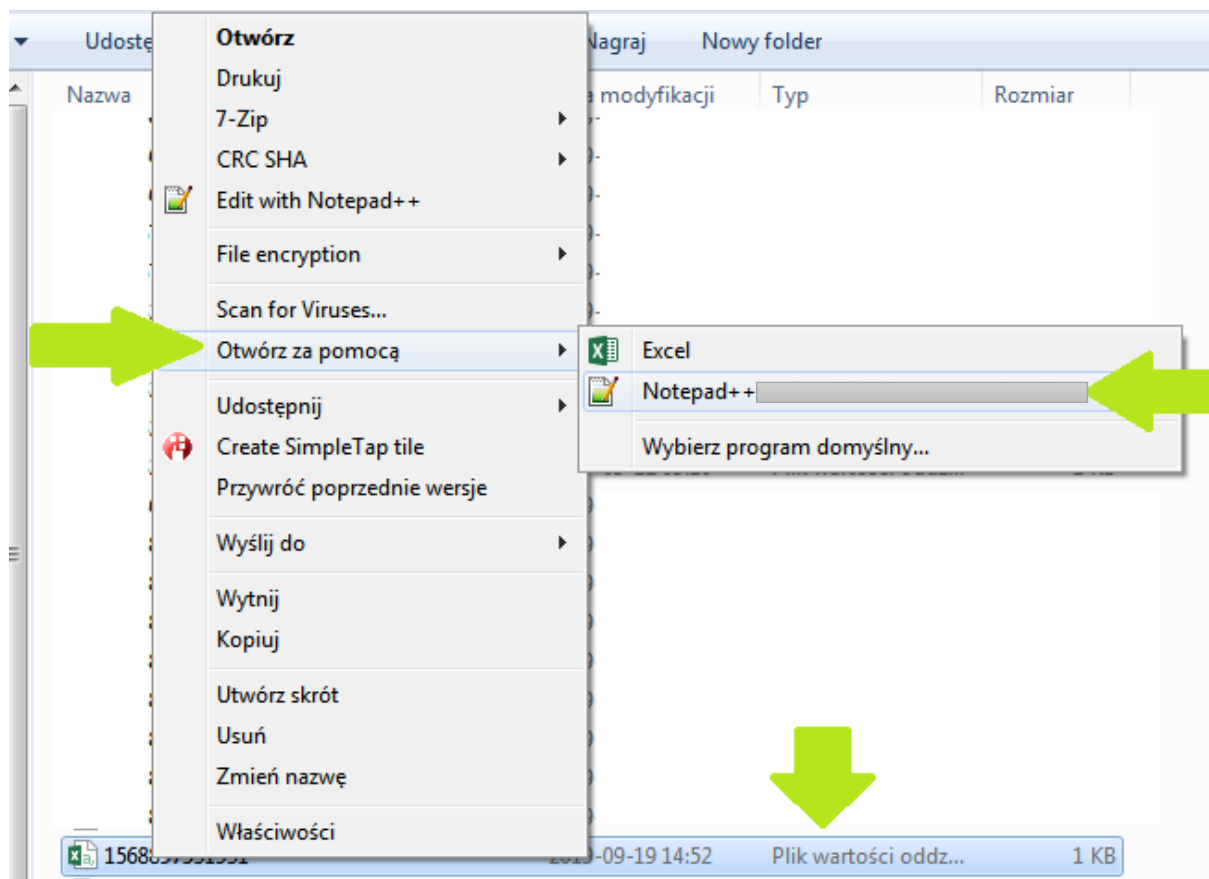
Udostę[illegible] Nagraj Nowy folder

Nazwa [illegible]a modyfikacji Typ Rozmiar

Otwórz
Drukuj
7-Zip
CRC SHA
Edit with Notepad++
File encryption
Scan for Viruses...
Otwórz za pomocą
Udostępnij
Create SimpleTap tile
Przywróć poprzednie wersje
Wyślij do
Wytnij
Kopiuj
Utwórz skrót
Usuń
Zmień nazwę
Właściwości

Excel
Notepad++
Wybierz program domyślny...

1568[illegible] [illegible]19-09-19 14:52 Plik wartości oddz... 1 KB